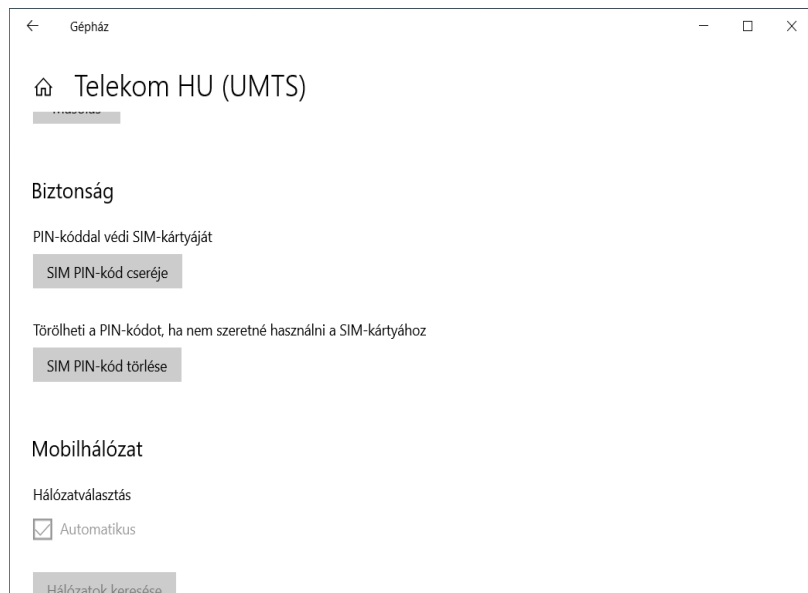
Gépház

Telekom HU (UMTS)

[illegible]

Biztonság

PIN-kóddal védi SIM-kártyáját

SIM PIN-kód cseréje

Törölheti a PIN-kódot, ha nem szeretné használni a SIM-kártyához

SIM PIN-kód törlése

Mobilhálózat

Hálózatválasztás

Automatikus

Hálózatok keresése